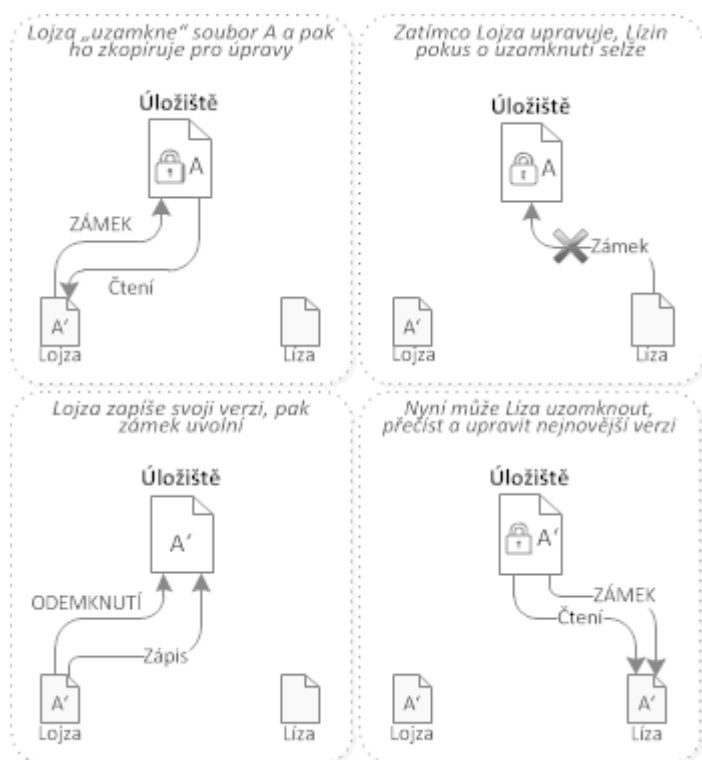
Lojza „uzamkne" soubor A a pak ho zkopíruje pro úpravy

Úložiště

A

ZÁMEK

Čtení

A′

Lojza

Líza

Zatímco Lojza upravuje, Lízin pokus o uzamknutí selže

Úložiště

A

Zámek

A′

Lojza

Líza

Lojza zapíše svoji verzi, pak zámek uvolní

Úložiště

A′

ODEMKNUTÍ

Zápis

A′

Lojza

Líza

Nyní může Líza uzamknout, přečíst a upravit nejnovější verzi

Úložiště

A′

ZÁMEK

Čtení

A′

Lojza

A′

Líza